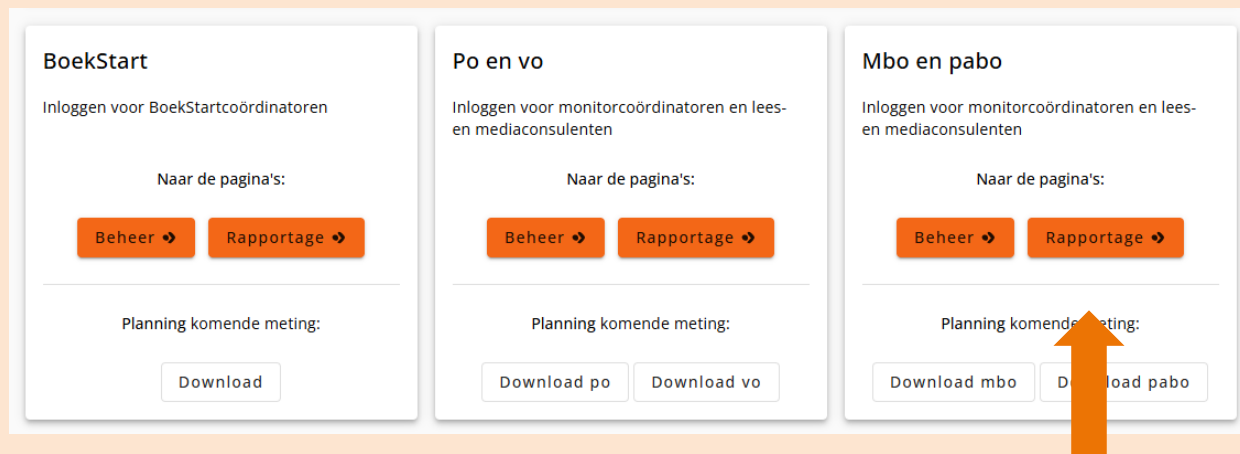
BoekStart

Inloggen voor BoekStartcoördinatoren

Naar de pagina's:

Beheer »

Rapportage »

Planning komende meting:

Download

Po en vo

Inloggen voor monitorcoördinatoren en lees- en mediaconsulenten

Naar de pagina's:

Beheer »

Rapportage »

Planning komende meting:

Download po

Download vo

Mbo en pabo

Inloggen voor monitorcoördinatoren en lees- en mediaconsulenten

Naar de pagina's:

Beheer »

Rapportage »

Planning komende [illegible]eting:

Download mbo

Do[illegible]load pabo